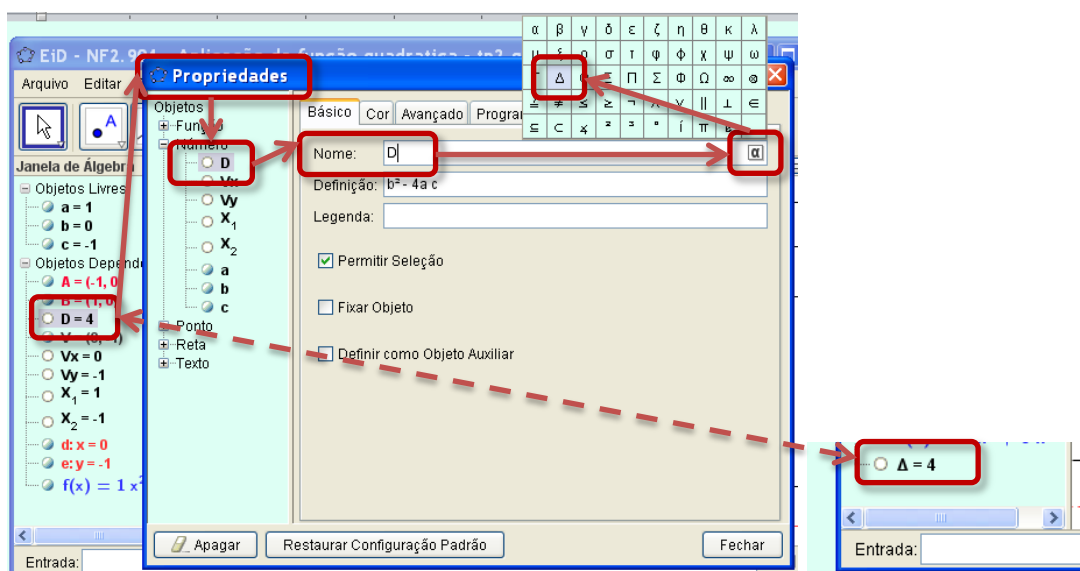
EiD - NF2.904 - Aplicação da função quadrática - tp2 - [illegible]

Arquivo Editar

Janela de Álgebra
Objetos Livres
a = 1
b = 0
c = -1
Objetos Dependentes
A = (-1, 0)
B = (1, 0)
D = 4
V = (0, -1)
Vx = 0
Vy = -1
$X_1$ = 1
$X_2$ = -1
d: x = 0
e: y = -1
$f(x) = 1x^2$

Entrada:

Propriedades

Objetos
Função
Número
D
Vx
Vy
$X_1$
$X_2$
a
b
c
Ponto
Reta
Texto

Básico Cor Avançado Program

Nome: D
Definição: b² - 4a c
Legenda:

Permitir Seleção
Fixar Objeto
Definir como Objeto Auxiliar

Apagar Restaurar Configuração Padrão Fechar

α β γ δ ε ζ η θ κ λ
μ ξ ρ σ τ φ ϕ χ ψ ω
Γ Δ Θ Ξ Π Σ Φ Ω ∞ ⊗
≟ ≠ ≤ ≥ ¬ ∧ ∨ ∥ ⊥ ∈
⊆ ⊂ ∡ ² ³ ° í π ℯ

α

Δ = 4

Entrada: